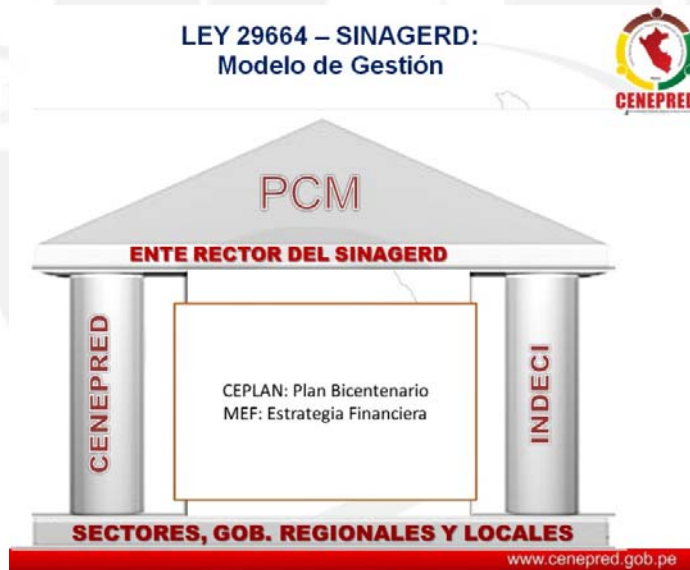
LEY 29664 – SINAGERD:
Modelo de Gestión

CENEPRED

PCM

ENTE RECTOR DEL SINAGERD

CENEPRED

CEPLAN: Plan Bicentenario
MEF: Estrategia Financiera

INDECI

SECTORES, GOB. REGIONALES Y LOCALES

www.cenepred.gob.pe